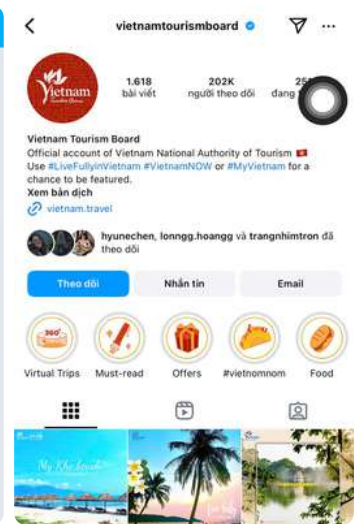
vietnamtourismboard

Vietnam

1.618 bài viết

202K người theo dõi

25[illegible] đang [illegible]

Vietnam Tourism Board

Official account of Vietnam National Authority of Tourism

Use #LiveFullyinVietnam #VietnamNOW or #MyVietnam for a chance to be featured.

Xem bản dịch

vietnam.travel

hyunechen, lonngg.hoangg và trangnhimtron đã theo dõi

Theo dõi

Nhắn tin

Email

360°

Virtual Trips

Must-read

Offers

#vietnomnom

Food

My Khe beach

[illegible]